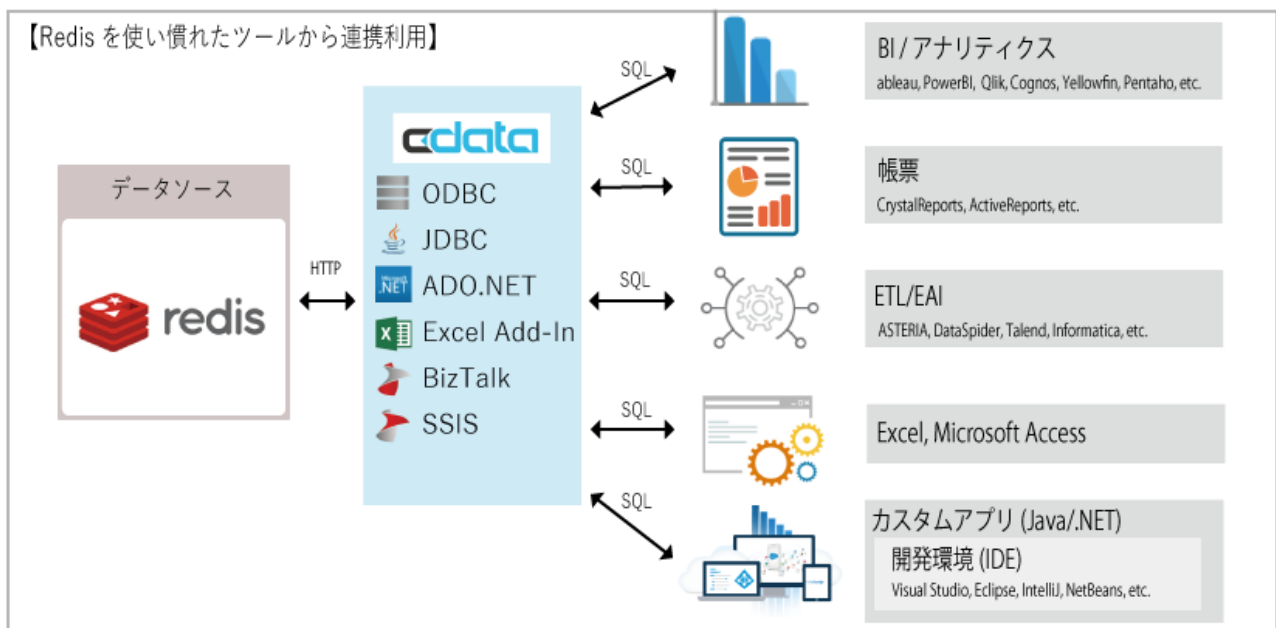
【Redis を使い慣れたツールから連携利用】

データソース

redis

HTTP

cdata

ODBC

JDBC

.NET ADO.NET

X Excel Add-In

BizTalk

SSIS

SQL

SQL

SQL

SQL

SQL

BI / アナリティクス
ableau, PowerBI, Qlik, Cognos, Yellowfin, Pentaho, etc.

帳票
CrystalReports, ActiveReports, etc.

ETL/EAI
ASTERIA, DataSpider, Talend, Informatica, etc.

Excel, Microsoft Access

カスタムアプリ (Java/.NET)

開発環境 (IDE)
Visual Studio, Eclipse, IntelliJ, NetBeans, etc.